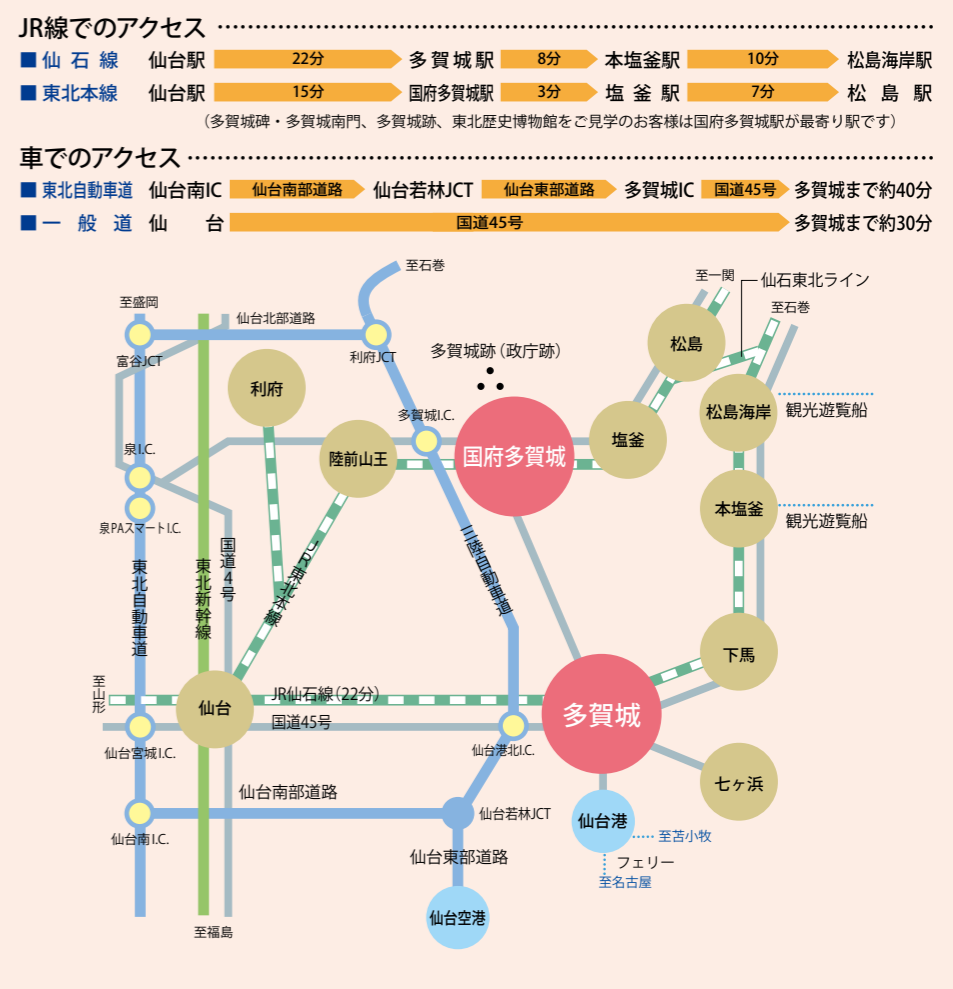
JR線でのアクセス

■ 仙石線　仙台駅　22分　多賀城駅　8分　本塩釜駅　10分　松島海岸駅
■ 東北本線　仙台駅　15分　国府多賀城駅　3分　塩釜駅　7分　松島駅
（多賀城碑・多賀城南門、多賀城跡、東北歴史博物館をご見学のお客様は国府多賀城駅が最寄り駅です）

車でのアクセス

■ 東北自動車道　仙台南IC　仙台南部道路　仙台若林JCT　仙台東部道路　多賀城IC　国道45号　多賀城まで約40分
■ 一般道　仙台　国道45号　多賀城まで約30分

至石巻
至一関
仙石東北ライン
至石巻
至盛岡
仙台北部道路
富谷JCT
利府JCT
多賀城跡（政庁跡）
松島
利府
松島海岸
観光遊覧船
多賀城I.C.
泉I.C.
陸前山王
国府多賀城
塩釜
泉PAスマートI.C.
本塩釜
観光遊覧船
国道4号
JR東北本線
三陸自動車道
東北自動車道
東北新幹線
下馬
至山形
仙台
JR仙石線（22分）
多賀城
国道45号
仙台宮城I.C.
仙台港北I.C.
七ヶ浜
仙台南部道路
仙台若林JCT
仙台港
至苫小牧
仙台南I.C.
仙台東部道路
フェリー
至名古屋
仙台空港
至福島